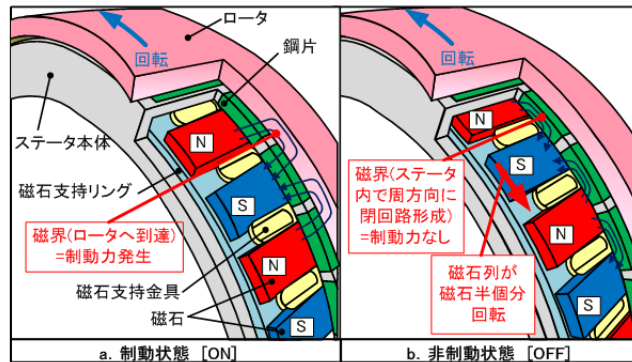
ロータ
回転
鋼片
ステータ本体
N
磁石支持リング
S
磁界(ロータへ到達)
=制動力発生
N
磁石支持金具
磁石
S
a. 制動状態［ON］

回転
N
S
磁界(ステータ内で周方向に閉回路形成)
=制動力なし
N
磁石列が
磁石半個分
回転
S
b. 非制動状態［OFF］